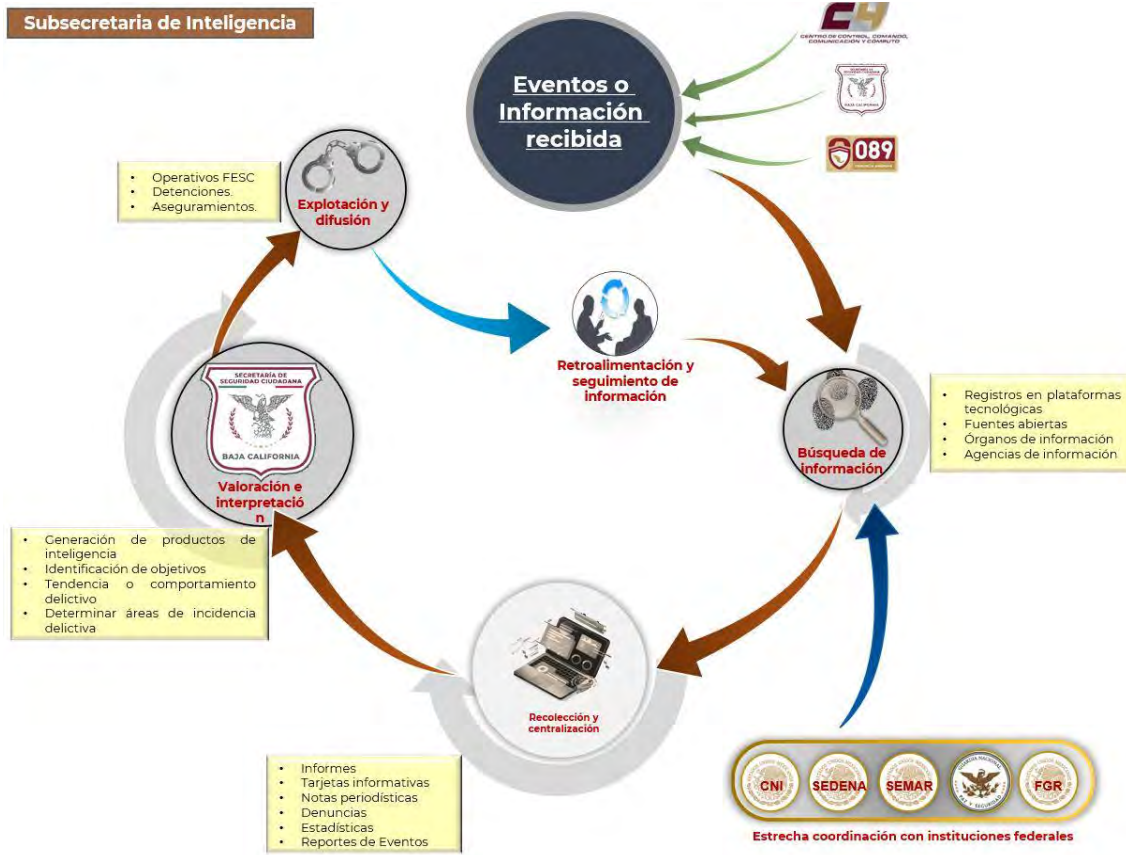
Subsecretaria de Inteligencia

C4
CENTRO DE CONTROL, COMANDO, COMUNICACIÓN Y CÓMPUTO

BAJA CALIFORNIA

089

Eventos o Información recibida

- Operativos FESC
- Detenciones.
- Aseguramientos.

Explotación y difusión

Retroalimentación y seguimiento de información

- Registros en plataformas tecnológicas
- Fuentes abiertas
- Órganos de información
- Agencias de información

Búsqueda de información

SECRETARÍA DE SEGURIDAD CIUDADANA
BAJA CALIFORNIA

Valoración e interpretación

- Generación de productos de inteligencia
- Identificación de objetivos
- Tendencia o comportamiento delictivo
- Determinar áreas de incidencia delictiva

Recolección y centralización

- Informes
- Tarjetas informativas
- Notas periodísticas
- Denuncias
- Estadísticas
- Reportes de Eventos

CNI
SEDENA
SEMAR
FGR

Estrecha coordinación con instituciones federales